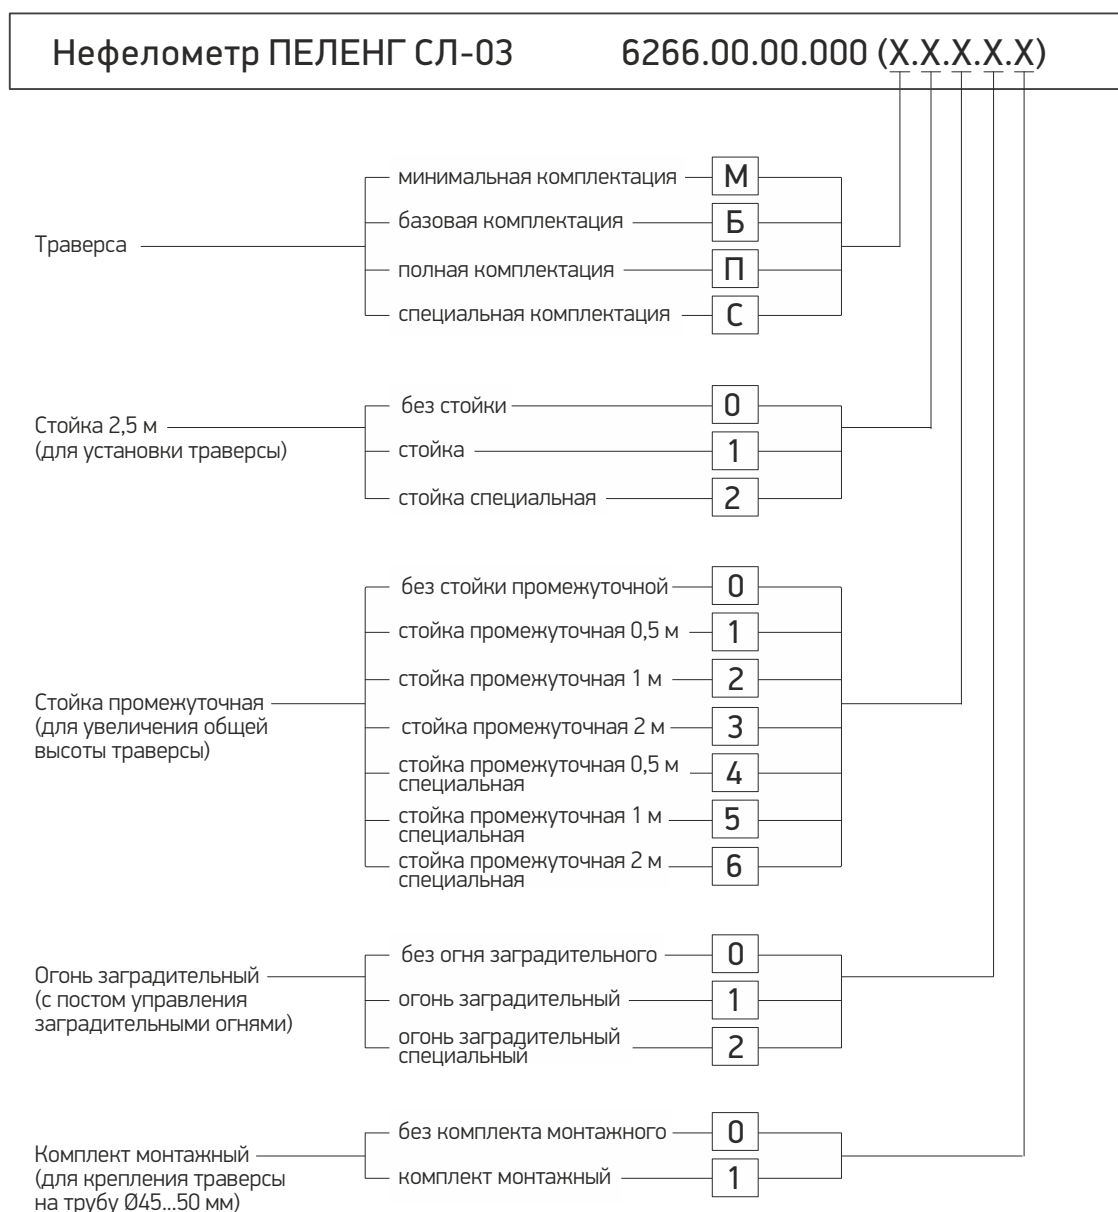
Нефелометр ПЕЛЕНГ СЛ-03 6266.00.00.000 (X.X.X.X.X)

Траверса

минимальная комплектация М

базовая комплектация Б

полная комплектация П

специальная комплектация С

Стойка 2,5 м (для установки траверсы)

без стойки 0

стойка 1

стойка специальная 2

Стойка промежуточная (для увеличения общей высоты траверсы)

без стойки промежуточной 0

стойка промежуточная 0,5 м 1

стойка промежуточная 1 м 2

стойка промежуточная 2 м 3

стойка промежуточная 0,5 м специальная 4

стойка промежуточная 1 м специальная 5

стойка промежуточная 2 м специальная 6

Огонь заградительный (с постом управления заградительными огнями)

без огня заградительного 0

огонь заградительный 1

огонь заградительный специальный 2

Комплект монтажный (для крепления траверсы на трубу Ø45...50 мм)

без комплекта монтажного 0

комплект монтажный 1